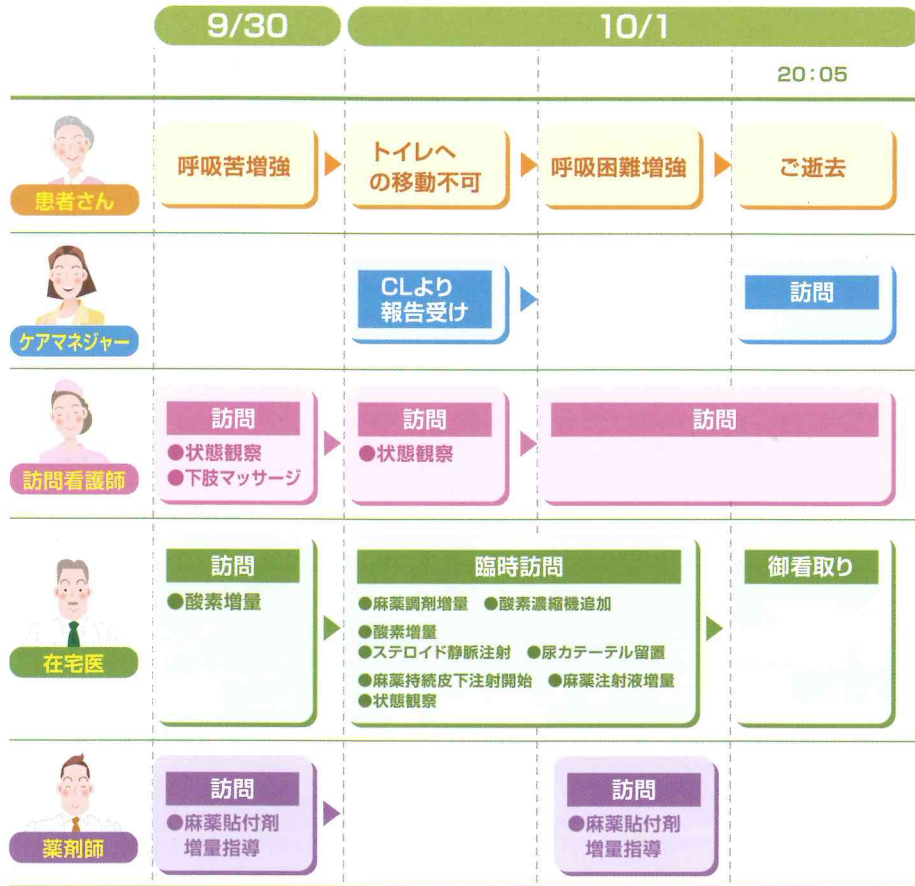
9/30

10/1

20:05

患者さん

呼吸苦増強

トイレへの移動不可

呼吸困難増強

ご逝去

ケアマネジャー

CLより報告受け

訪問

訪問看護師

訪問
●状態観察
●下肢マッサージ

訪問
●状態観察

訪問

在宅医

訪問
●酸素増量

臨時訪問
●麻薬調剤増量 ●酸素濃縮機追加
●酸素増量
●ステロイド静脈注射 ●尿カテーテル留置
●麻薬持続皮下注射開始 ●麻薬注射液増量
●状態観察

御看取り

薬剤師

訪問
●麻薬貼付剤増量指導

訪問
●麻薬貼付剤増量指導